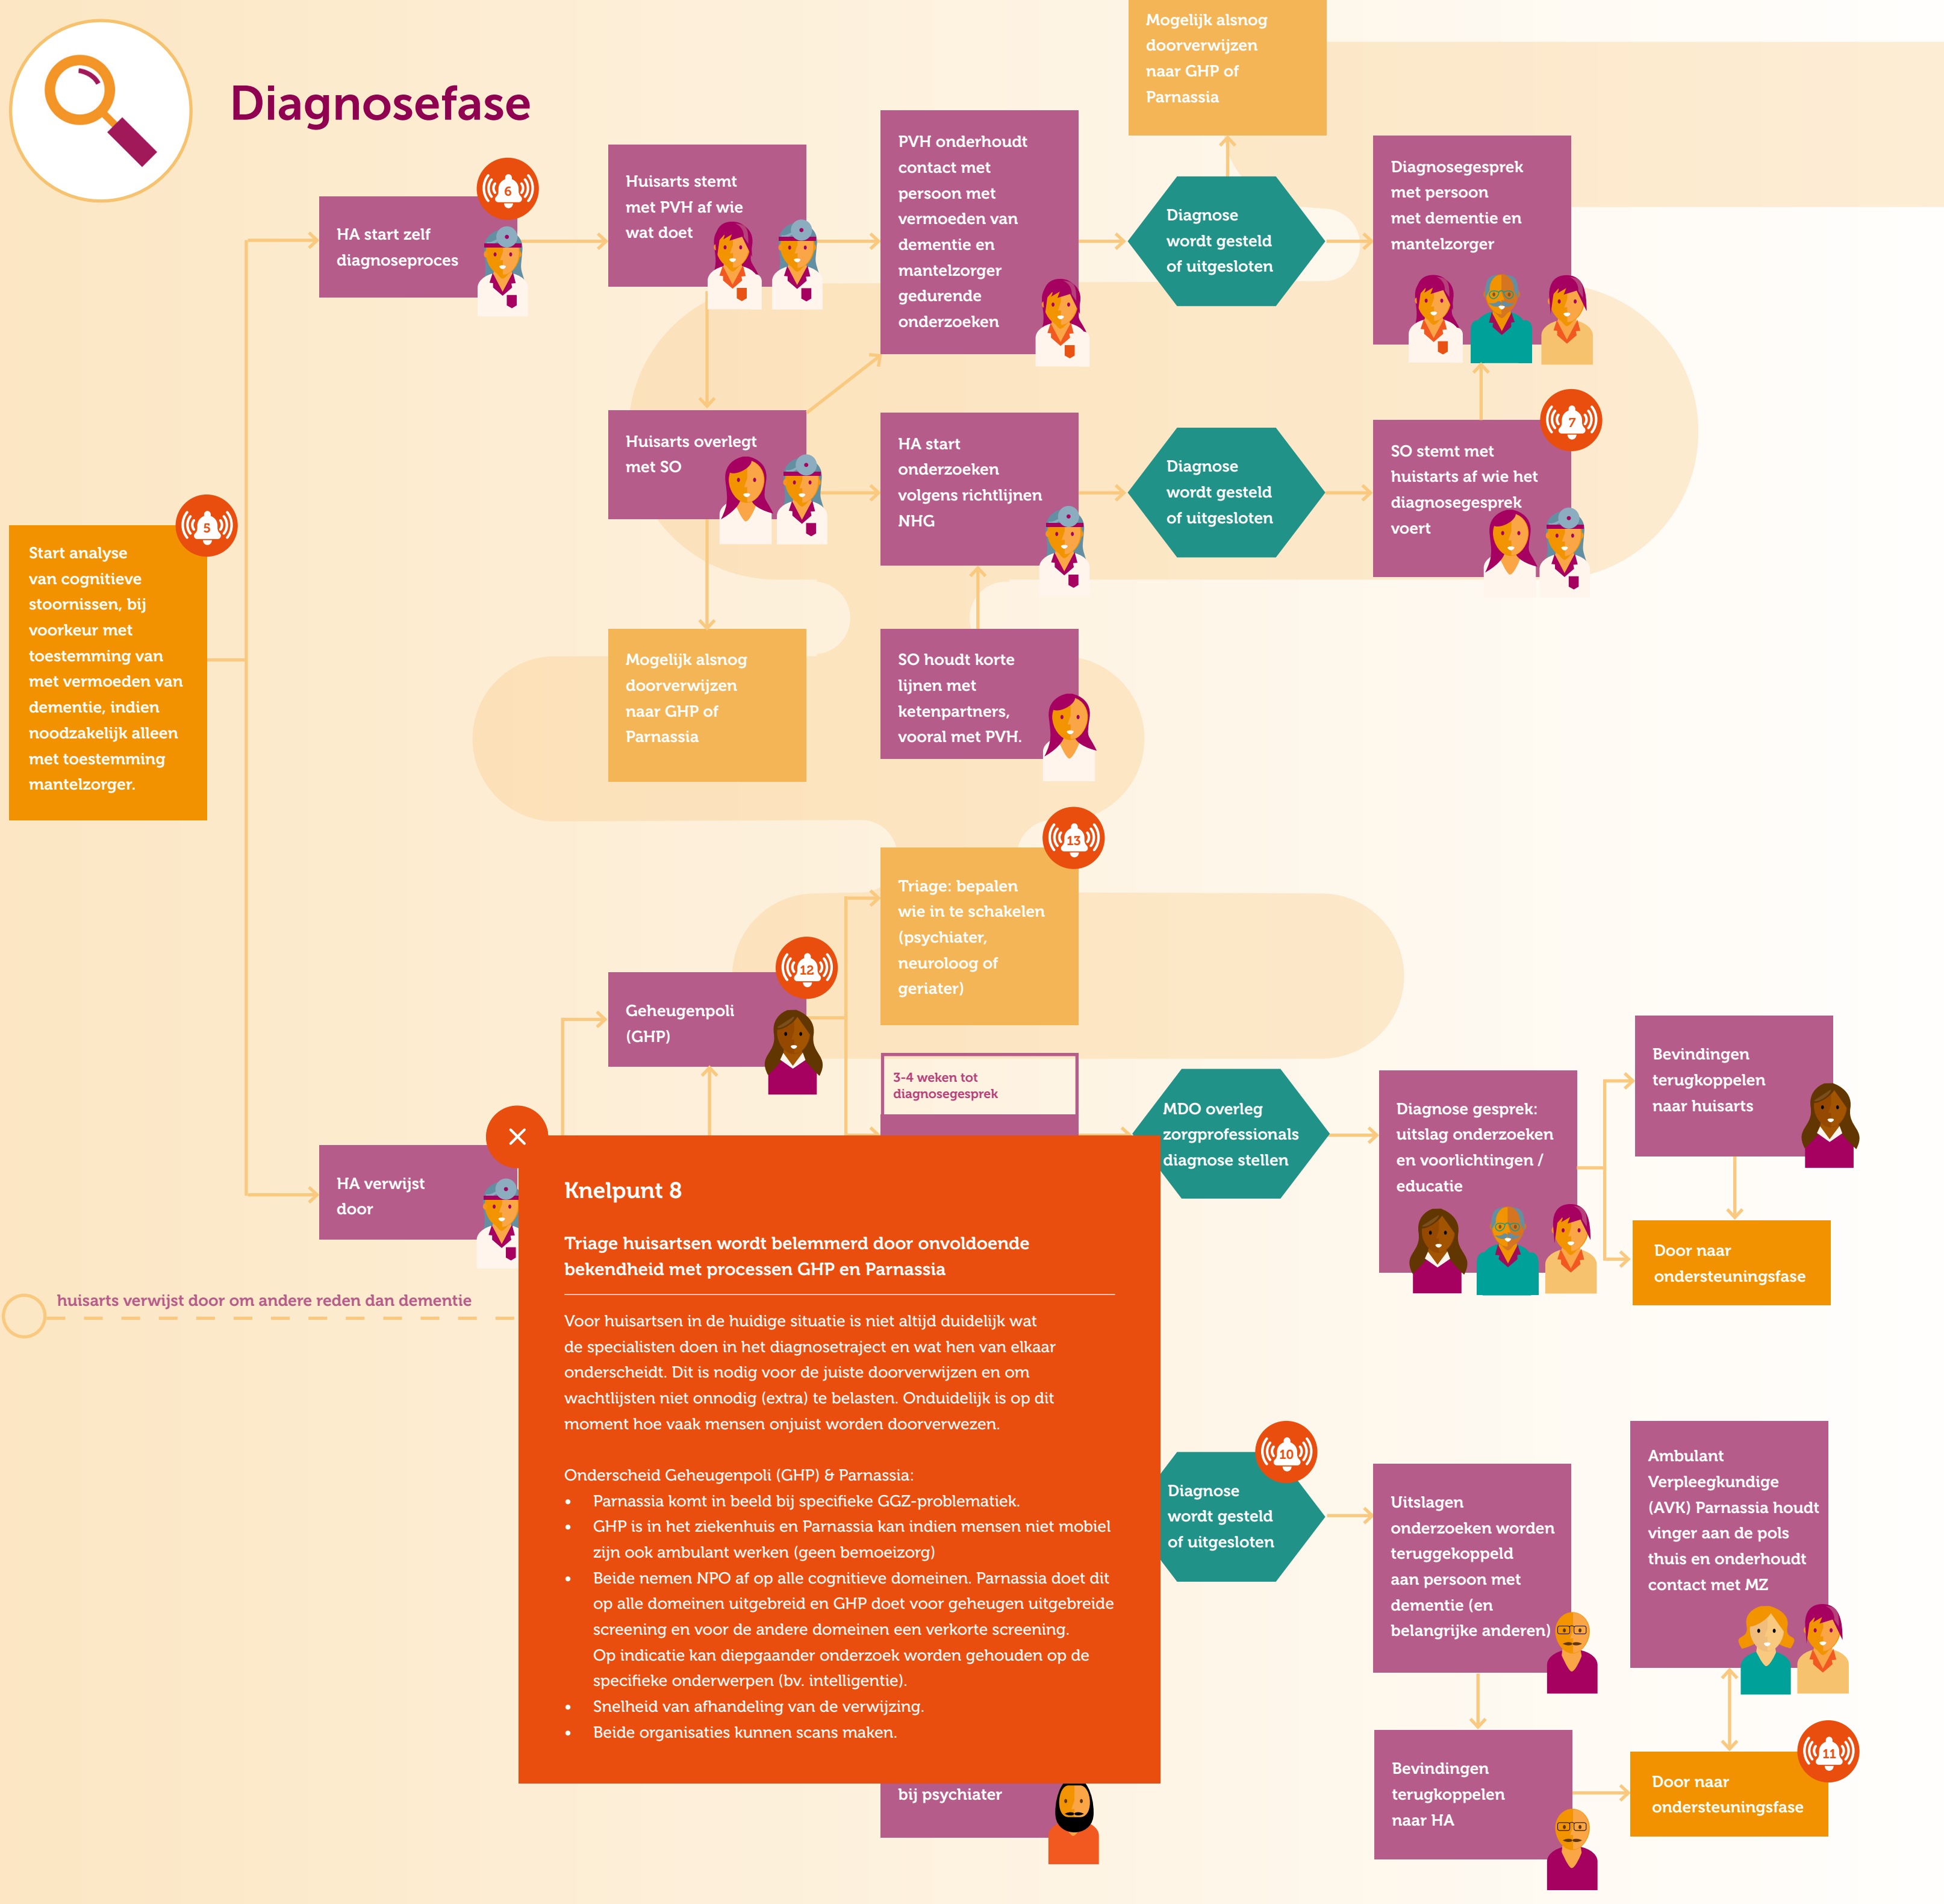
Diagnosefase

Start analyse van cognitieve stoornissen, bij voorkeur met toestemming van met vermoeden van dementie, indien noodzakelijk alleen met toestemming mantelzorger.

5

HA start zelf diagnoseproces

6

Huisarts stemt met PVH af wie wat doet

PVH onderhoudt contact met persoon met vermoeden van dementie en mantelzorger gedurende onderzoeken

Mogelijk alsnog doorverwijzen naar GHP of Parnassia

Diagnose wordt gesteld of uitgesloten

Diagnosegesprek met persoon met dementie en mantelzorger

Huisarts overlegt met SO

HA start onderzoeken volgens richtlijnen NHG

Diagnose wordt gesteld of uitgesloten

7

SO stemt met huistarts af wie het diagnosegesprek voert

Mogelijk alsnog doorverwijzen naar GHP of Parnassia

SO houdt korte lijnen met ketenpartners, vooral met PVH.

13

Triage: bepalen wie in te schakelen (psychiater, neuroloog of geriater)

12

Geheugenpoli (GHP)

3-4 weken tot diagnosegesprek

MDO overleg zorgprofessionals diagnose stellen

Diagnose gesprek: uitslag onderzoeken en voorlichtingen / educatie

Bevindingen terugkoppelen naar huisarts

Door naar ondersteuningsfase

HA verwijst door

huisarts verwijst door om andere reden dan dementie

Knelpunt 8

Triage huisartsen wordt belemmerd door onvoldoende bekendheid met processen GHP en Parnassia

Voor huisartsen in de huidige situatie is niet altijd duidelijk wat de specialisten doen in het diagnosetraject en wat hen van elkaar onderscheidt. Dit is nodig voor de juiste doorverwijzen en om wachtlijsten niet onnodig (extra) te belasten. Onduidelijk is op dit moment hoe vaak mensen onjuist worden doorverwezen.

Onderscheid Geheugenpoli (GHP) & Parnassia:
• Parnassia komt in beeld bij specifieke GGZ-problematiek.
• GHP is in het ziekenhuis en Parnassia kan indien mensen niet mobiel zijn ook ambulant werken (geen bemoeizorg)
• Beide nemen NPO af op alle cognitieve domeinen. Parnassia doet dit op alle domeinen uitgebreid en GHP doet voor geheugen uitgebreide screening en voor de andere domeinen een verkorte screening. Op indicatie kan diepgaander onderzoek worden gehouden op de specifieke onderwerpen (bv. intelligentie).
• Snelheid van afhandeling van de verwijzing.
• Beide organisaties kunnen scans maken.

10

Diagnose wordt gesteld of uitgesloten

Uitslagen onderzoeken worden teruggekoppeld aan persoon met dementie (en belangrijke anderen)

Ambulant Verpleegkundige (AVK) Parnassia houdt vinger aan de pols thuis en onderhoudt contact met MZ

bij psychiater

Bevindingen terugkoppelen naar HA

11

Door naar ondersteuningsfase